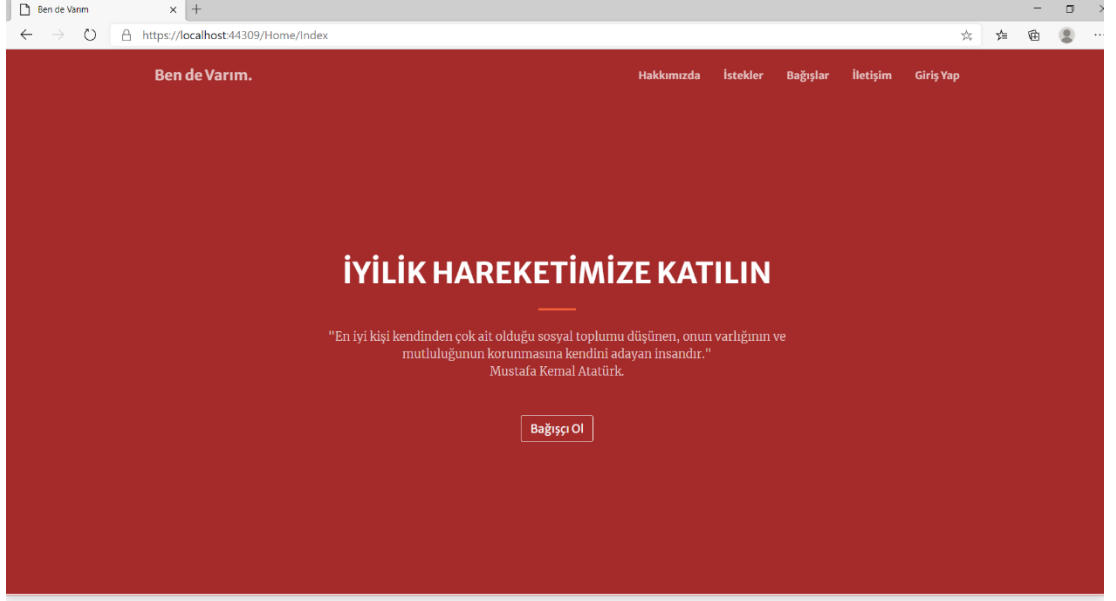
Ben de Varım

https://localhost:44309/Home/Index

Ben de Varım.

Hakkımızda İstekler Bağışlar İletişim Giriş Yap

İYİLİK HAREKETİMİZE KATILIN

"En iyi kişi kendinden çok ait olduğu sosyal toplumu düşünen, onun varlığının ve mutluluğunun korunmasına kendini adayan insandır."
Mustafa Kemal Atatürk.

Bağışçı Ol